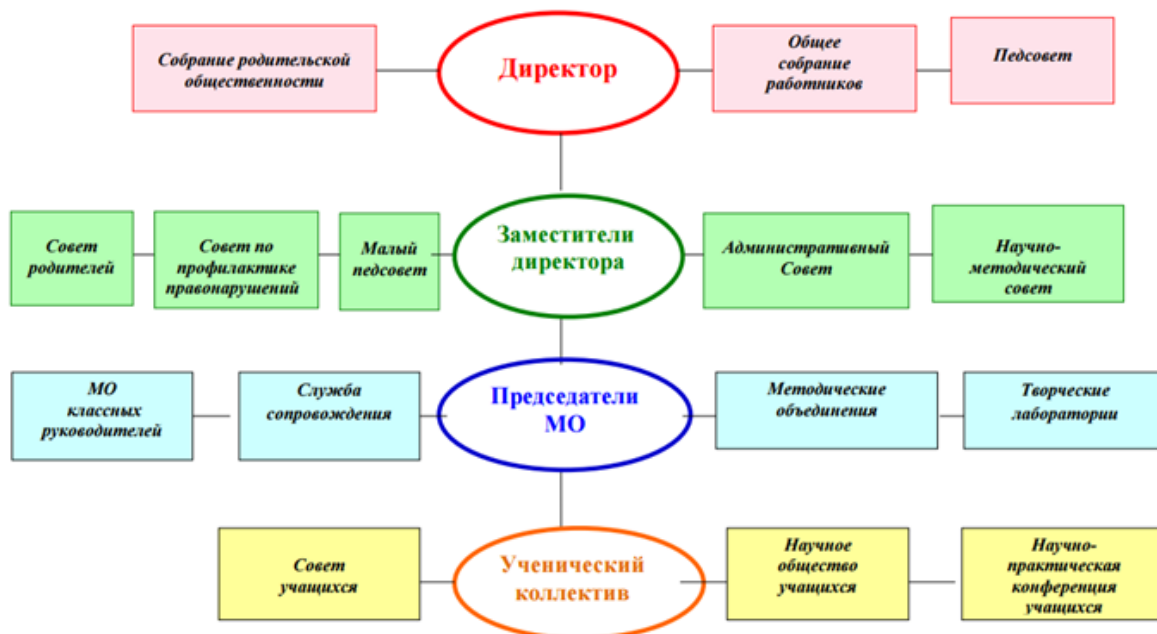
Собрание родительской общественности

Директор

Общее собрание работников

Педсовет

Совет родителей

Совет по профилактике правонарушений

Малый педсовет

Заместители директора

Административный Совет

Научно-методический совет

МО классных руководителей

Служба сопровождения

Председатели МО

Методические объединения

Творческие лаборатории

Совет учащихся

Ученический коллектив

Научное общество учащихся

Научно-практическая конференция учащихся